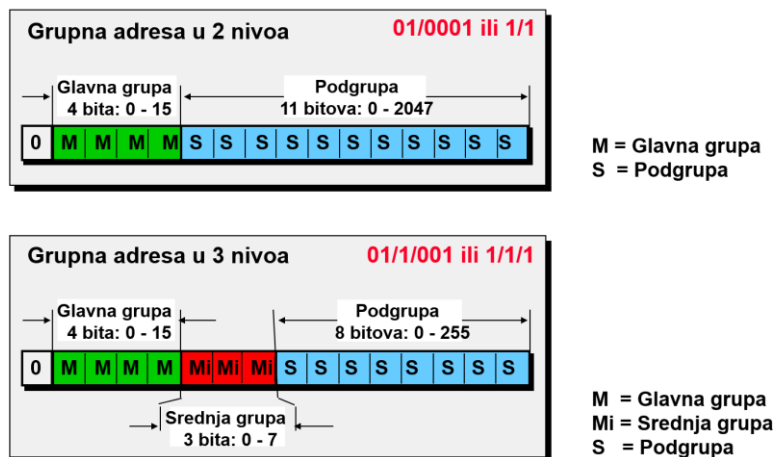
Grupna adresa u 2 nivoa

01/0001 ili 1/1

Glavna grupa
4 bita: 0 - 15

Podgrupa
11 bitova: 0 - 2047

| 0 | M | M | M | M | S | S | S | S | S | S | S | S | S | S | S |
|---|---|---|---|---|---|---|---|---|---|---|---|---|---|---|---|

M = Glavna grupa
S = Podgrupa

Grupna adresa u 3 nivoa

01/1/001 ili 1/1/1

Glavna grupa
4 bita: 0 - 15

Podgrupa
8 bitova: 0 - 255

| 0 | M | M | M | M | Mi | Mi | Mi | S | S | S | S | S | S | S | S |
|---|---|---|---|---|---|---|---|---|---|---|---|---|---|---|---|

Srednja grupa
3 bita: 0 - 7

M = Glavna grupa
Mi = Srednja grupa
S = Podgrupa